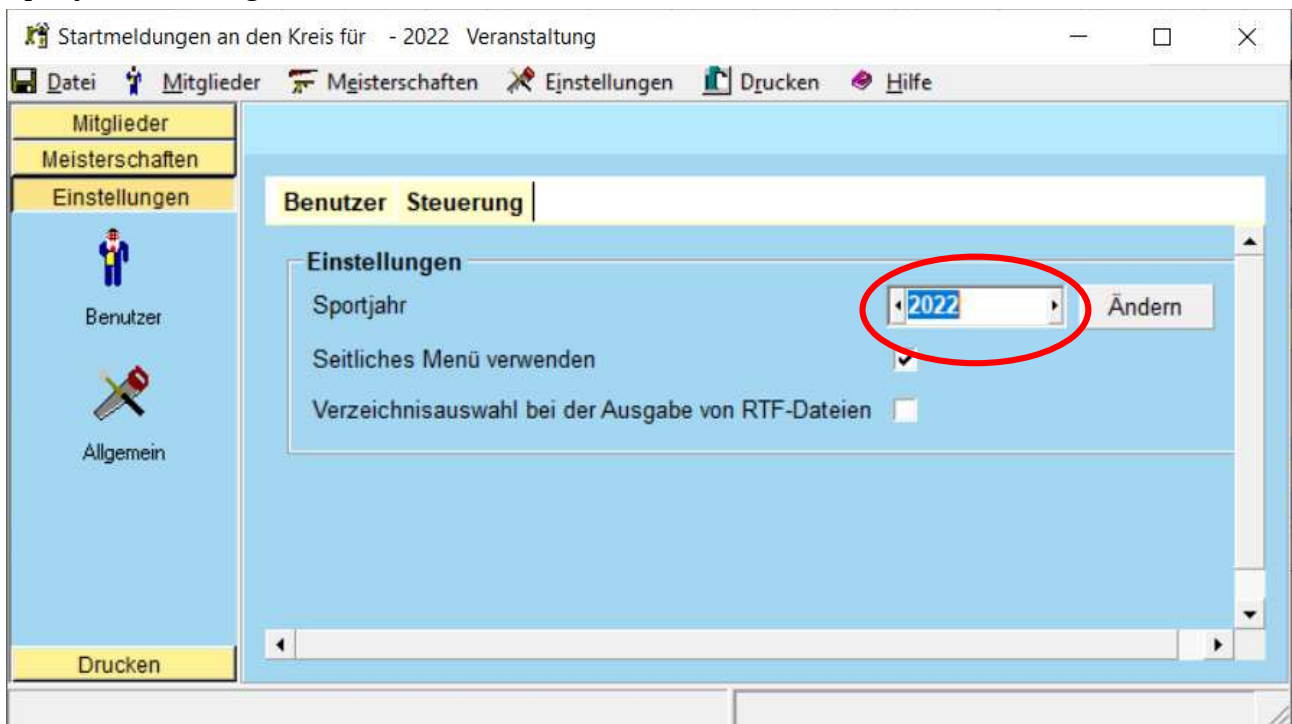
Startmeldungen an den Kreis für - 2022 Veranstaltung

Datei Mitglieder Meisterschaften Einstellungen Drucken Hilfe

Mitglieder
Meisterschaften
Einstellungen

Benutzer

Allgemein

Drucken

Benutzer Steuerung

Einstellungen

Sportjahr 2022 Ändern

Seitliches Menü verwenden

Verzeichnisauswahl bei der Ausgabe von RTF-Dateien